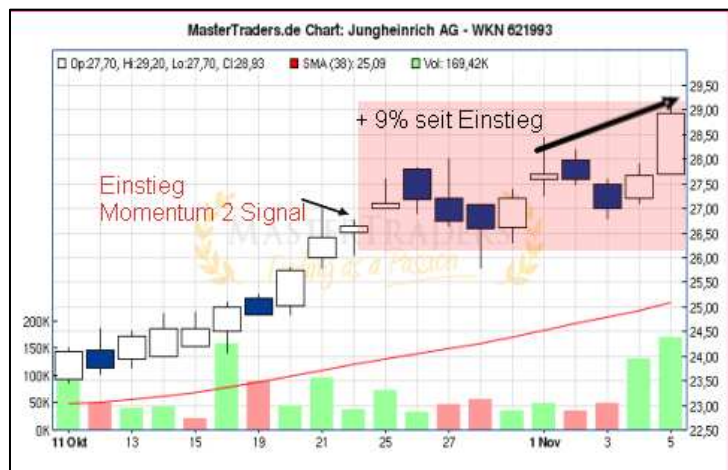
MasterTraders.de Chart: Jungheinrich AG - WKN 621993

Op:27,70, Hi:29,20, Lo:27,70, Cl:28,93 SMA (38): 25,09 Vol: 169,42K

+ 9% seit Einstieg

Einstieg
Momentum 2 Signal

MASTERTRADERS
Trading is a Passion

29,50
29,00
28,50
28,00
27,50
27,00
26,50
26,00
25,50
25,00
24,50
24,00
23,50
23,00
22,50

200K
150K
100K
50K
0K

11 Okt
13
15
19
21
25
27
1 Nov
3
5